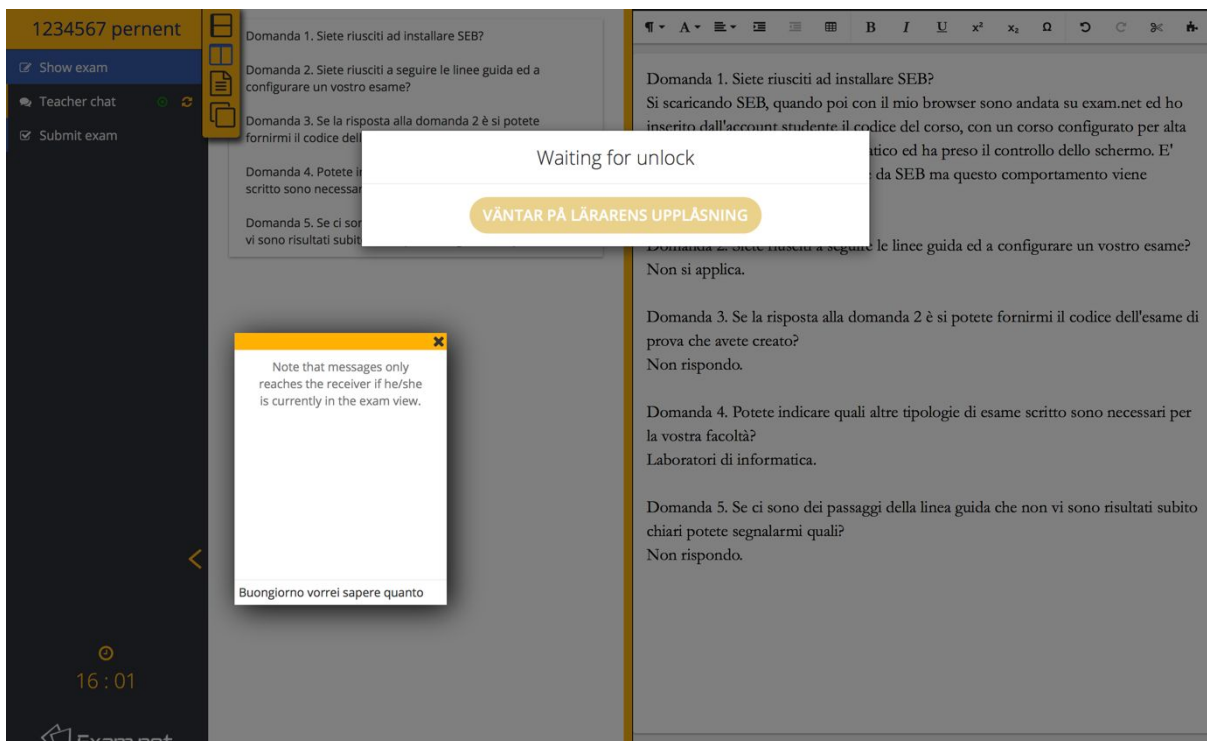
1234567 pernent

Show exam

Teacher chat

Submit exam

16 : 01

Exam.net

Domanda 1. Siete riusciti ad installare SEB?

Domanda 2. Siete riusciti a seguire le linee guida ed a configurare un vostro esame?

Domanda 3. Se la risposta alla domanda 2 è si potete fornirmi il codice dell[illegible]

Domanda 4. Potete i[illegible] scritto sono necessar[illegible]

Domanda 5. Se ci so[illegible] vi sono risultati subit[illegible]

Waiting for unlock

VÄNTAR PÅ LÄRARENS UPPLÅSNING

Note that messages only reaches the receiver if he/she is currently in the exam view.

Buongiorno vorrei sapere quanto

¶ A B I U x² x₂ Ω

Domanda 1. Siete riusciti ad installare SEB?
Si scaricando SEB, quando poi con il mio browser sono andata su exam.net ed ho inserito dall'account studente il codice del corso, con un corso configurato per alta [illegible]atico ed ha preso il controllo dello schermo. E' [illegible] da SEB ma questo comportamento viene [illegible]

Domanda 2. Siete riusciti a seguire le linee guida ed a configurare un vostro esame?
Non si applica.

Domanda 3. Se la risposta alla domanda 2 è si potete fornirmi il codice dell'esame di prova che avete creato?
Non rispondo.

Domanda 4. Potete indicare quali altre tipologie di esame scritto sono necessari per la vostra facoltà?
Laboratori di informatica.

Domanda 5. Se ci sono dei passaggi della linea guida che non vi sono risultati subito chiari potete segnalarmi quali?
Non rispondo.